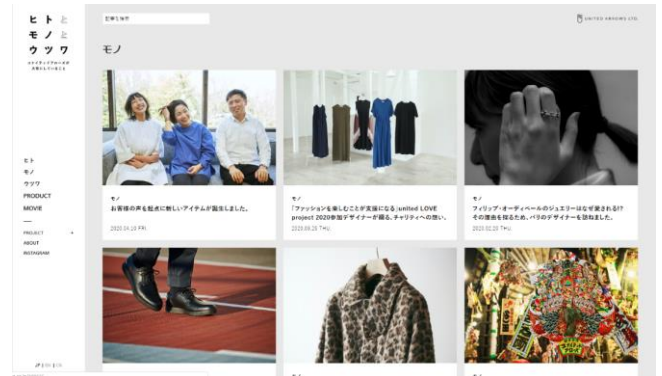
ヒト と
モノ と
ウツワ

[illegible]

ヒト
モノ
ウツワ
PRODUCT
MOVIE
—
PROJECT +
ABOUT
INSTAGRAM

記事を検索

UNITED ARROWS LTD.

モノ

モノ
お客様の声を起点に新しいアイテムが誕生しました。
2020.04.10 FRI

モノ
「ファッションを楽しむことが支援になる」united LOVE project 2020参加デザイナーが綴る、チャリティへの想い。
2020.05.28 THU

モノ
フィリップ・オーディベールのジュエリーはなぜ愛される!? その理由を探るため、パリのデザイナーを訪ねました。
2020.02.20 THU

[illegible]